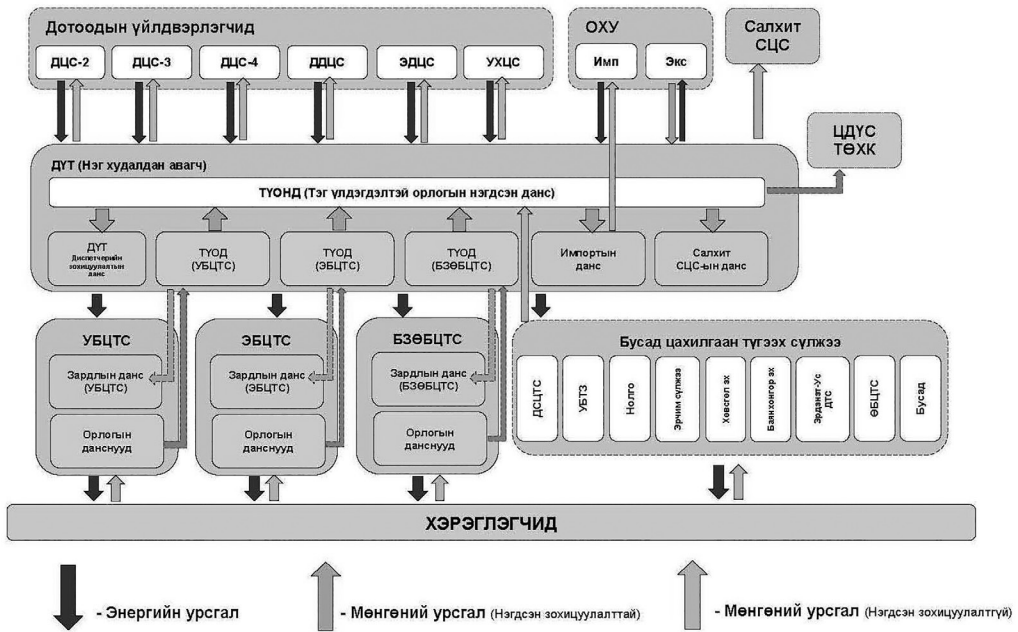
Дотоодын үйлдвэрлэгчид

ДЦС-2
ДЦС-3
ДЦС-4
ДДЦС
ЭДЦС
УХЦС

ОХУ

Имп
Экс

Салхит СЦС

ЦДҮС ТӨХК

ДҮТ (Нэг худалдан авагч)

ТҮОНД (Тэг үлдэгдэлтэй орлогын нэгдсэн данс)

ДҮТ Диспетчерийн зохицуулалтын данс
ТҮОД (УБЦТС)
ТҮОД (ЭБЦТС)
ТҮОД (БЗӨБЦТС)
Импортын данс
Салхит СЦС-ын данс

УБЦТС
Зардлын данс (УБЦТС)
Орлогын данснууд

ЭБЦТС
Зардлын данс (ЭБЦТС)
Орлогын данснууд

БЗӨБЦТС
Зардлын данс (БЗӨБЦТС)
Орлогын данснууд

Бусад цахилгаан түгээх сүлжээ

ДСЦТС
УБТЗ
Нолго
Эрчим сүлжээ
Хөвсгөл эх
Баянхонгор эх
Эрдэнэт-Ус ДТС
ӨБЦТС
Бусад

ХЭРЭГЛЭГЧИД

- Энергийн урсгал
- Мөнгөний урсгал (Нэгдсэн зохицуулалттай)
- Мөнгөний урсгал (Нэгдсэн зохицуулалтгүй)